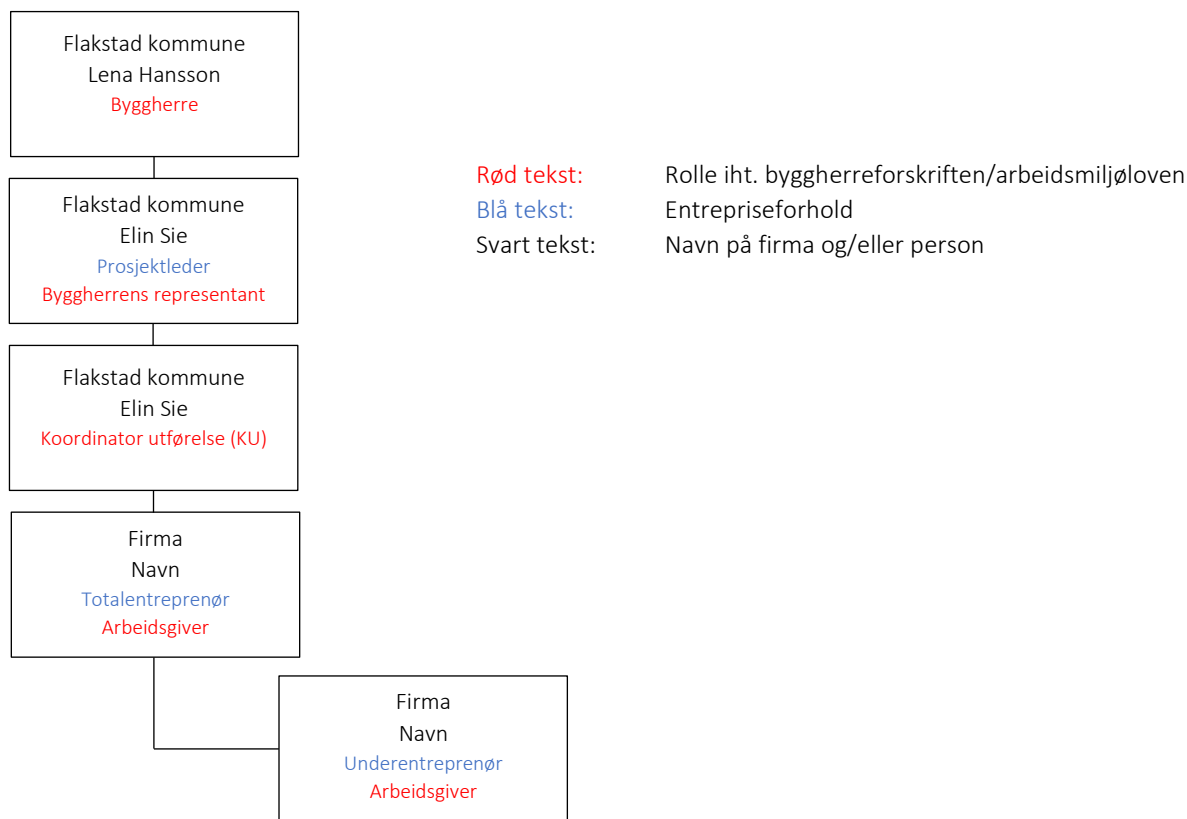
Flakstad kommune
Lena Hansson
Byggherre

Flakstad kommune
Elin Sie
Prosjektleder
Byggherrens representant

Flakstad kommune
Elin Sie
Koordinator utførelse (KU)

Firma
Navn
Totalentreprenør
Arbeidsgiver

Firma
Navn
Underentreprenør
Arbeidsgiver

Rød tekst: Rolle iht. byggherreforskriften/arbeidsmiljøloven
Blå tekst: Entrepriseforhold
Svart tekst: Navn på firma og/eller person